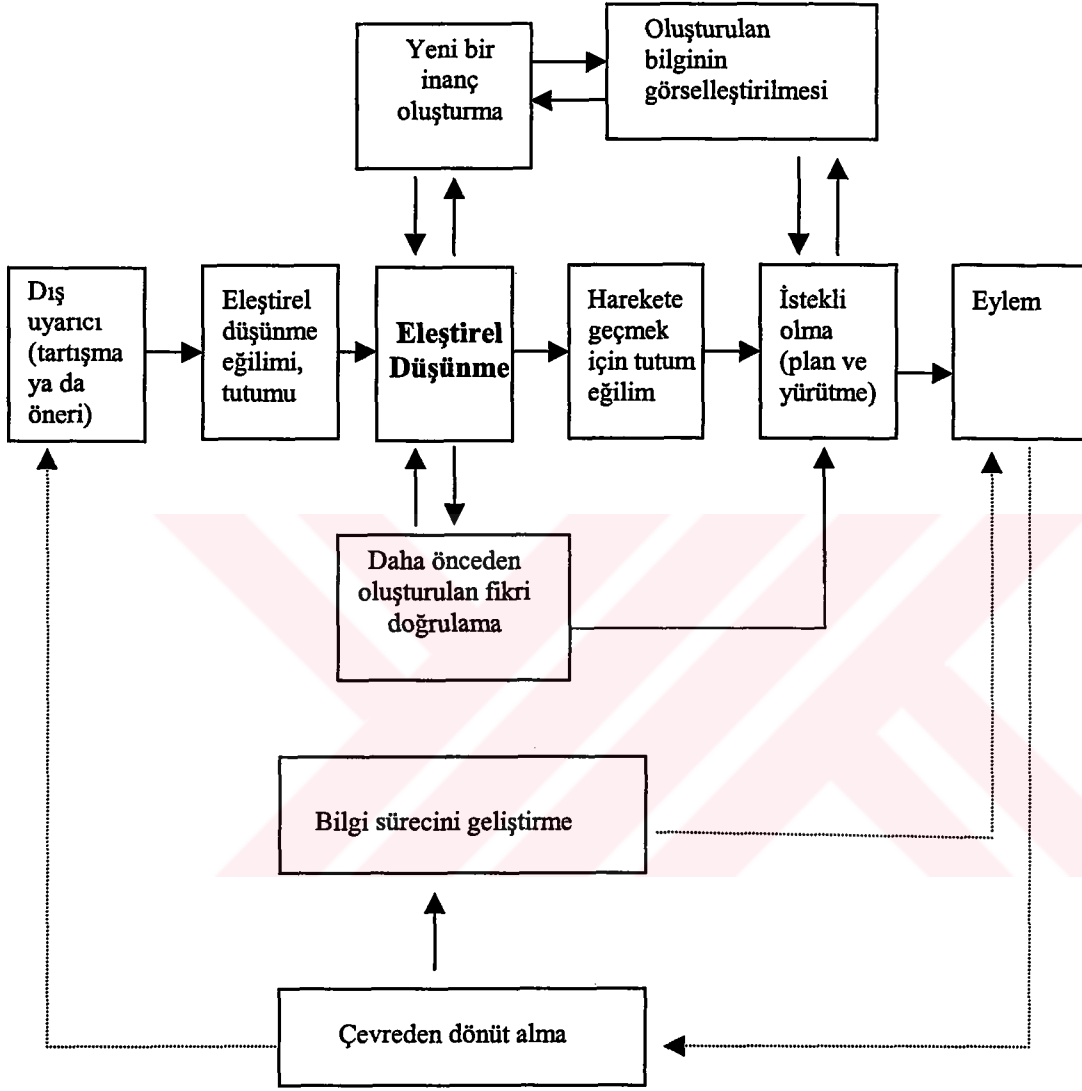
Yeni bir inanç oluşturma

Oluşturulan bilginin görselleştirilmesi

Dış uyarıcı (tartışma ya da öneri)

Eleştirel düşünme eğilimi, tutumu

Eleştirel Düşünme

Harekete geçmek için tutum eğilim

İstekli olma (plan ve yürütme)

Eylem

Daha önceden oluşturulan fikri doğrulama

Bilgi sürecini geliştirme

Çevreden dönüt alma